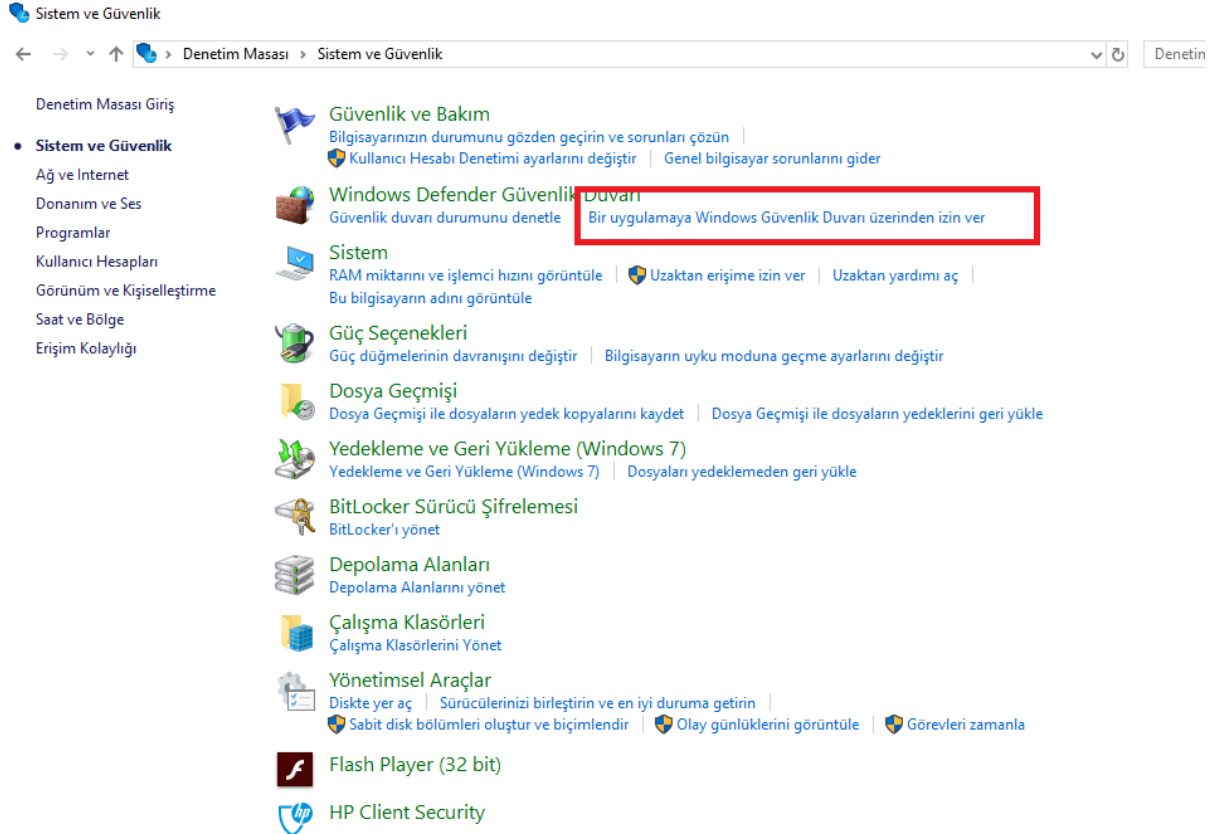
Sistem ve Güvenlik

Denetim Masası › Sistem ve Güvenlik

Denetim

Denetim Masası Giriş

Sistem ve Güvenlik

Ağ ve Internet

Donanım ve Ses

Programlar

Kullanıcı Hesapları

Görünüm ve Kişiselleştirme

Saat ve Bölge

Erişim Kolaylığı

Güvenlik ve Bakım
Bilgisayarınızın durumunu gözden geçirin ve sorunları çözün | Kullanıcı Hesabı Denetimi ayarlarını değiştir | Genel bilgisayar sorunlarını gider

Windows Defender Güvenlik Duvarı
Güvenlik duvarı durumunu denetle | Bir uygulamaya Windows Güvenlik Duvarı üzerinden izin ver

Sistem
RAM miktarını ve işlemci hızını görüntüle | Uzaktan erişime izin ver | Uzaktan yardımı aç | Bu bilgisayarın adını görüntüle

Güç Seçenekleri
Güç düğmelerinin davranışını değiştir | Bilgisayarın uyku moduna geçme ayarlarını değiştir

Dosya Geçmişi
Dosya Geçmişi ile dosyaların yedek kopyalarını kaydet | Dosya Geçmişi ile dosyaların yedeklerini geri yükle

Yedekleme ve Geri Yükleme (Windows 7)
Yedekleme ve Geri Yükleme (Windows 7) | Dosyaları yedeklemeden geri yükle

BitLocker Sürücü Şifrelemesi
BitLocker'ı yönet

Depolama Alanları
Depolama Alanlarını yönet

Çalışma Klasörleri
Çalışma Klasörlerini Yönet

Yönetimsel Araçlar
Diskte yer aç | Sürücülerinizi birleştirin ve en iyi duruma getirin | Sabit disk bölümleri oluştur ve biçimlendir | Olay günlüklerini görüntüle | Görevleri zamanla

Flash Player (32 bit)

HP Client Security